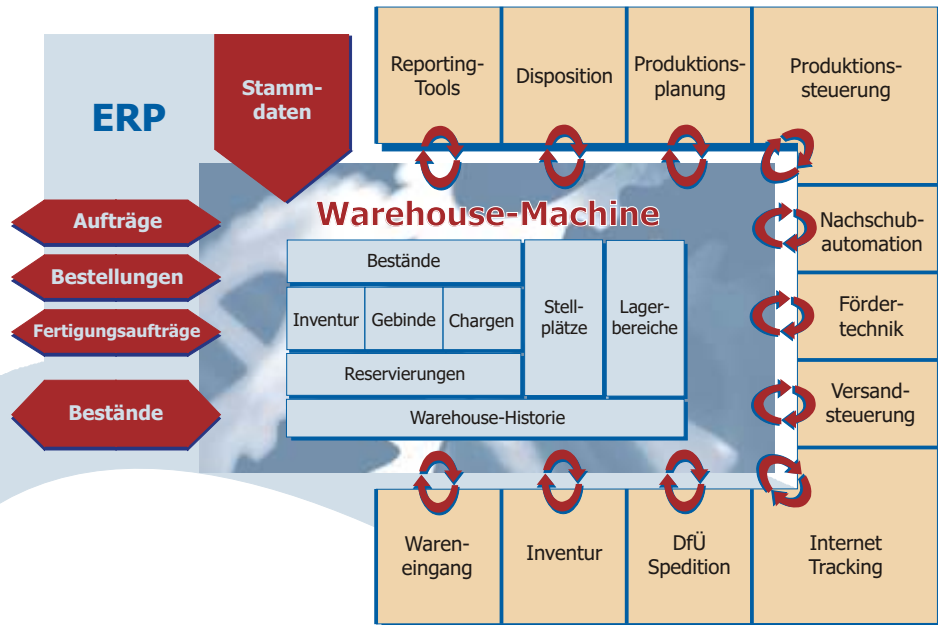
ERP

Stammdaten

Reporting-Tools

Disposition

Produktionsplanung

Produktionssteuerung

Warehouse-Machine

Aufträge

Bestellungen

Fertigungsaufträge

Bestände

Bestände

Inventur

Gebinde

Chargen

Stellplätze

Lagerbereiche

Reservierungen

Warehouse-Historie

Nachschubautomation

Fördertechnik

Versandsteuerung

Wareneingang

Inventur

DfÜ Spedition

Internet Tracking